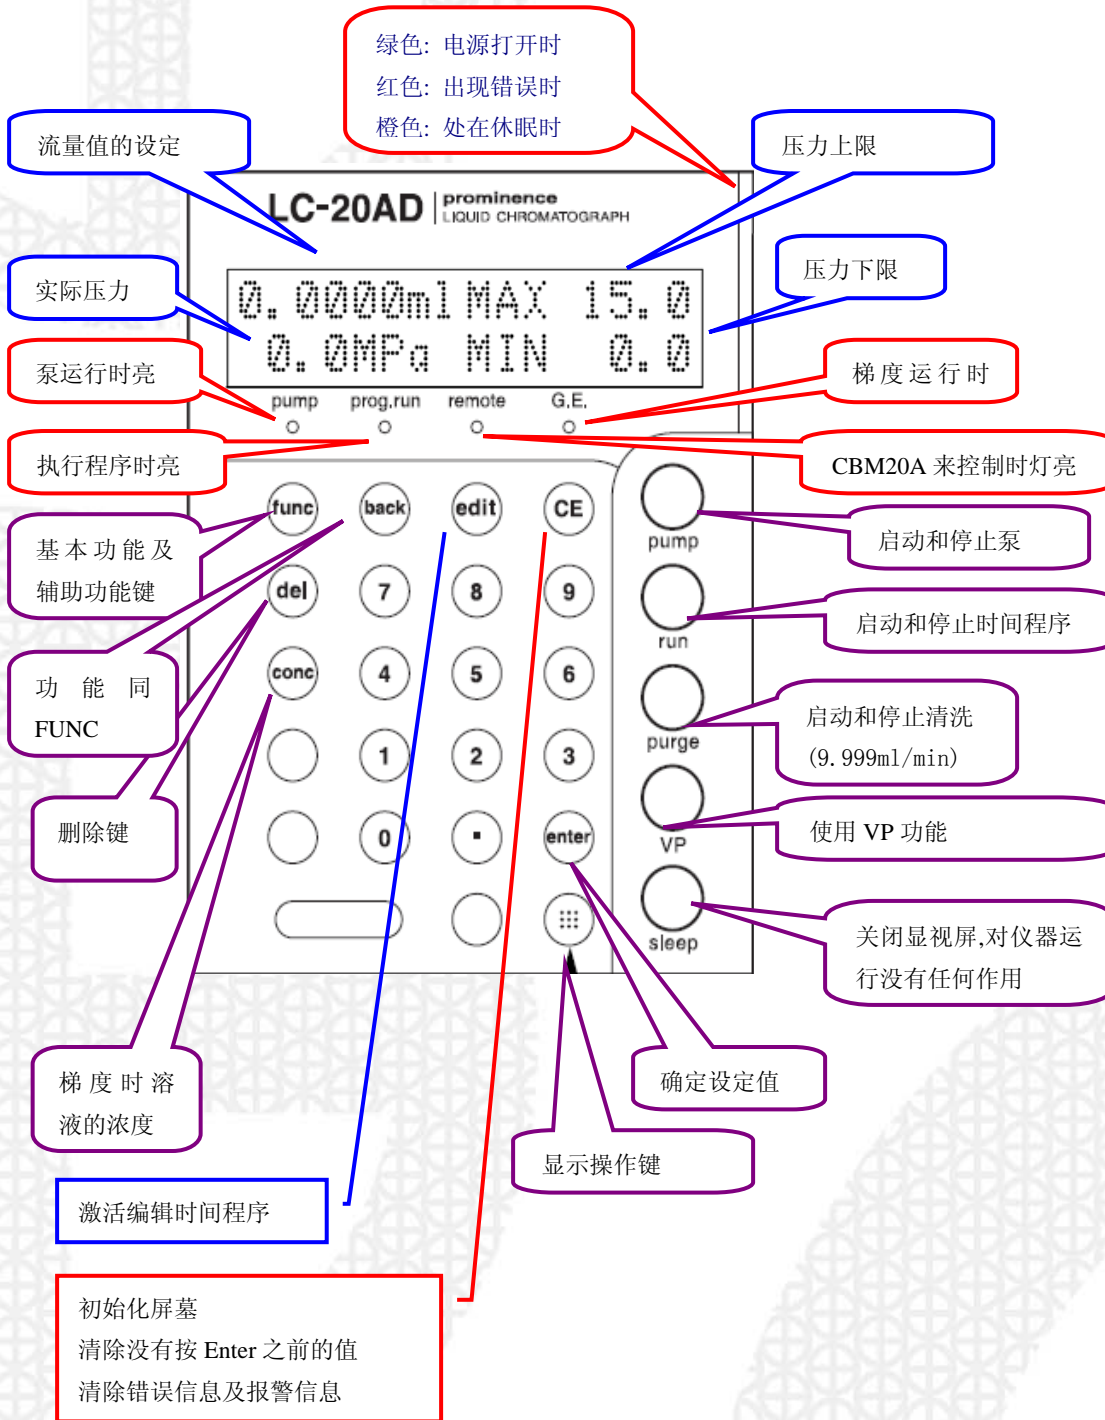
绿色：电源打开时
红色：出现错误时
橙色：处在休眠时

流量值的设定

压力上限

LC-20AD prominence LIQUID CHROMATOGRAPH

实际压力

压力下限

0.0000ml MAX 15.0
0.0MPa MIN 0.0

泵运行时亮

梯度运行时

pump prog.run remote G.E.

执行程序时亮

CBM20A 来控制时灯亮

func back edit CE

pump

启动和停止泵

基本功能及辅助功能键

del 7 8 9

run

启动和停止时间程序

功能同 FUNC

conc 4 5 6

purge

启动和停止清洗 (9.999ml/min)

1 2 3

VP

使用 VP 功能

删除键

0 . enter

sleep

关闭显视屏,对仪器运行没有任何作用

确定设定值

梯度时溶液的浓度

显示操作键

激活编辑时间程序

初始化屏墓
清除没有按 Enter 之前的值
清除错误信息及报警信息